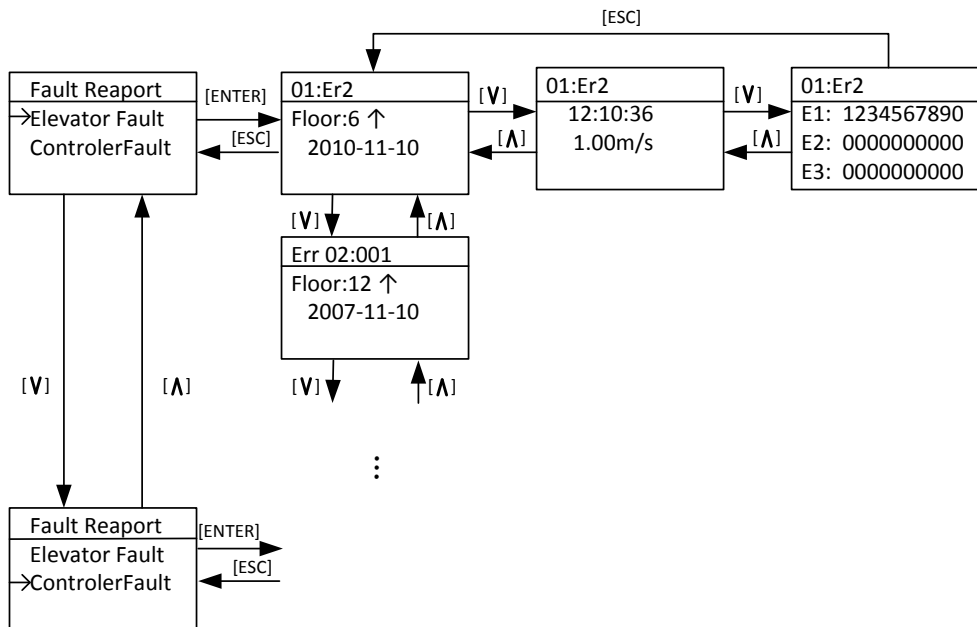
[ESC]

Fault Reaport
→Elevator Fault
ControlerFault

[ENTER]
[ESC]

01:Er2
Floor:6 ↑
2010-11-10

[V]
[Λ]

01:Er2
12:10:36
1.00m/s

[V]
[Λ]

01:Er2
E1: 1234567890
E2: 0000000000
E3: 0000000000

[V]
[Λ]

Err 02:001
Floor:12 ↑
2007-11-10

[V]
[Λ]

⋮

[V]
[Λ]

Fault Reaport
Elevator Fault
→ControlerFault

[ENTER]
[ESC]